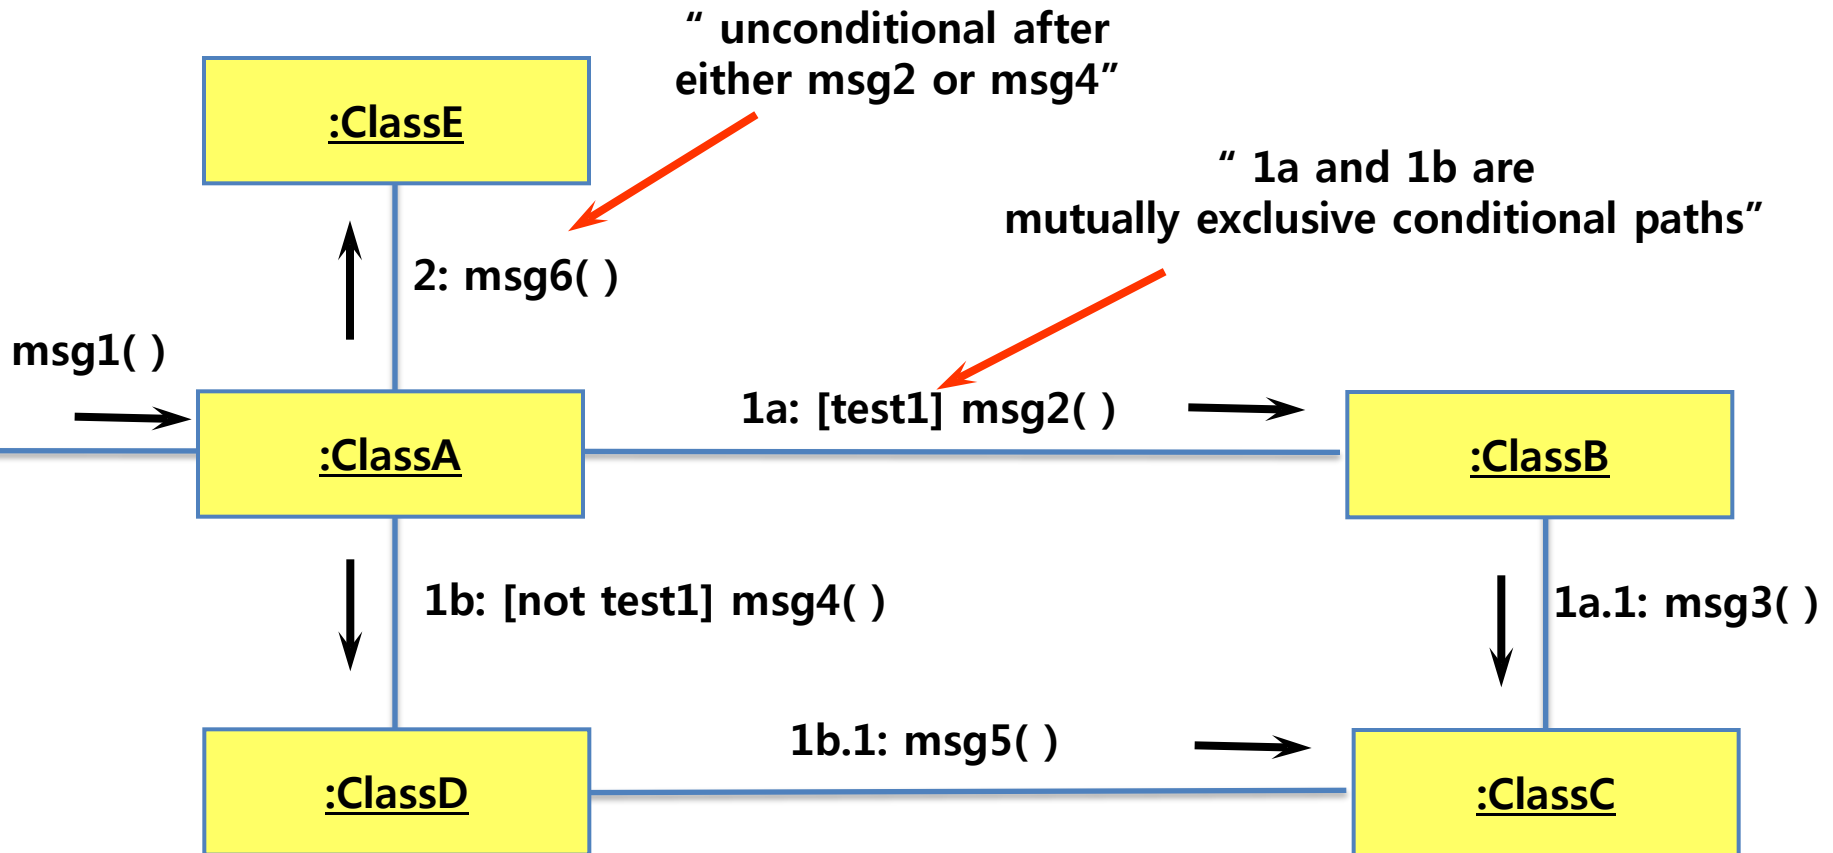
" unconditional after either msg2 or msg4"

:ClassE

" 1a and 1b are mutually exclusive conditional paths"

2: msg6( )

msg1( )

:ClassA

1a: [test1] msg2( )

:ClassB

1b: [not test1] msg4( )

1a.1: msg3( )

1b.1: msg5( )

:ClassD

:ClassC